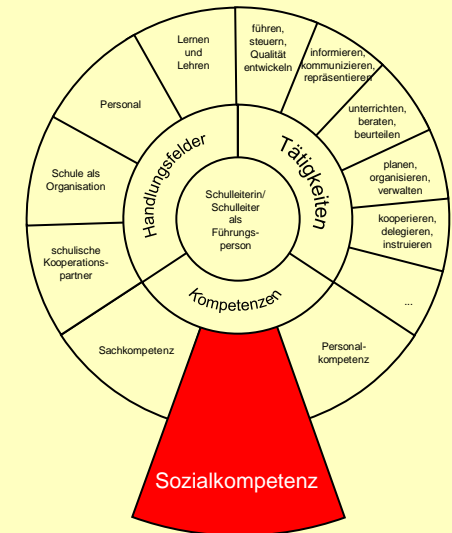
Schulleiterin/
Schulleiter
als
Führungs-
person

Handlungsfelder

Tätigkeiten

Kompetenzen

Lernen
und
Lehren

Personal

Schule als
Organisation

schulische
Kooperations-
partner

Sachkompetenz

führen,
steuern,
Qualität
entwickeln

informieren,
kommunizieren,
repräsentieren

unterrichten,
beraten,
beurteilen

planen,
organisieren,
verwalten

kooperieren,
delegieren,
instruieren

...

Personal-
kompetenz

Sozialkompetenz